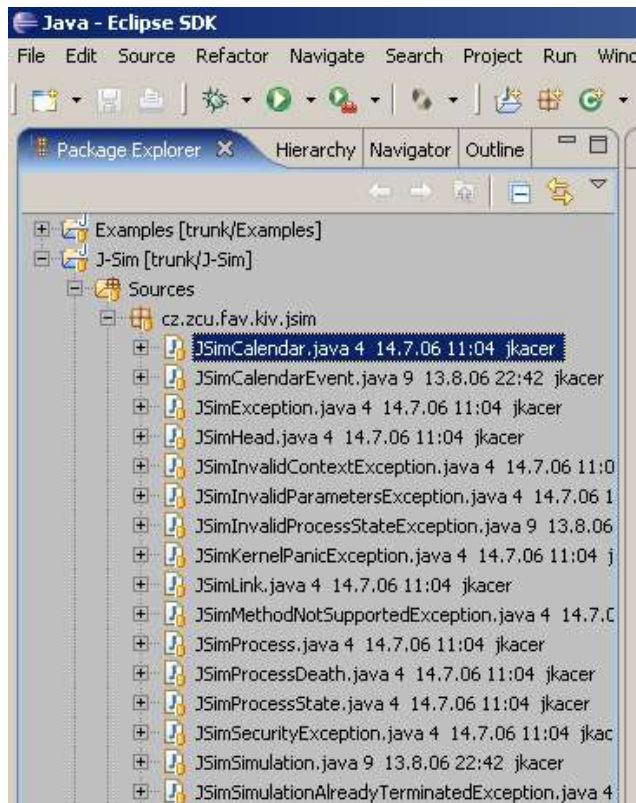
Java - Eclipse SDK

File Edit Source Refactor Navigate Search Project Run Wind

Package Explorer Hierarchy Navigator Outline

Examples [trunk/Examples]
J-Sim [trunk/J-Sim]
Sources
cz.zcu.fav.kiv.jsim
JSimCalendar.java 4 14.7.06 11:04 jkacer
JSimCalendarEvent.java 9 13.8.06 22:42 jkacer
JSimException.java 4 14.7.06 11:04 jkacer
JSimHead.java 4 14.7.06 11:04 jkacer
JSimInvalidContextException.java 4 14.7.06 11:0
JSimInvalidParametersException.java 4 14.7.06 1
JSimInvalidProcessStateException.java 9 13.8.06
JSimKernelPanicException.java 4 14.7.06 11:04 j
JSimLink.java 4 14.7.06 11:04 jkacer
JSimMethodNotSupportedException.java 4 14.7.0
JSimProcess.java 4 14.7.06 11:04 jkacer
JSimProcessDeath.java 4 14.7.06 11:04 jkacer
JSimProcessState.java 4 14.7.06 11:04 jkacer
JSimSecurityException.java 4 14.7.06 11:04 jkac
JSimSimulation.java 9 13.8.06 22:42 jkacer
JSimSimulationAlreadyTerminatedException.java 4